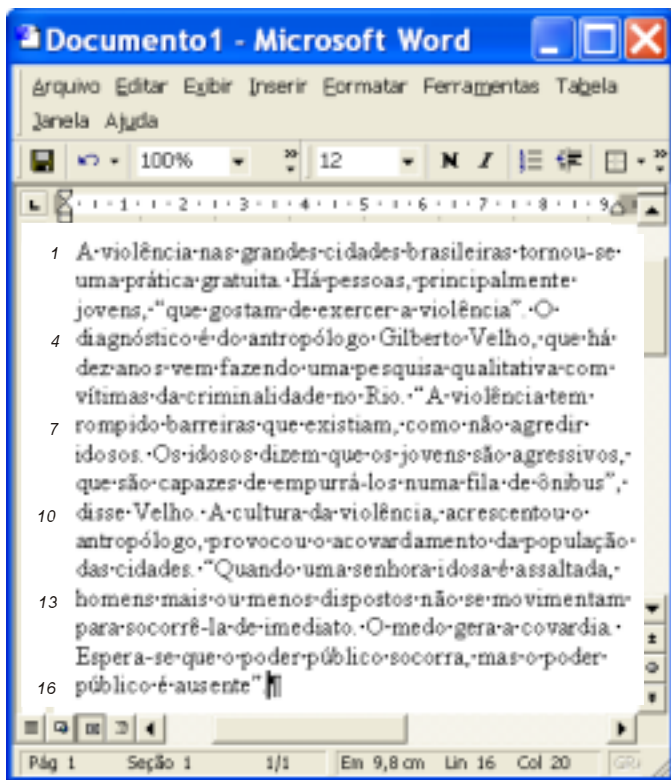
Documento1 - Microsoft Word

Arquivo Editar Exibir Inserir Formatar Ferramentas Tabela Janela Ajuda

100% 12 N I

1 A violência nas grandes cidades brasileiras tornou-se uma prática gratuita. Há pessoas, principalmente jovens, "que gostam de exercer a violência". O
4 diagnóstico é do antropólogo Gilberto Velho, que há dez anos vem fazendo uma pesquisa qualitativa com vítimas da criminalidade no Rio. "A violência tem
7 rompido barreiras que existiam, como não agredir idosos. Os idosos dizem que os jovens são agressivos, que são capazes de empurrá-los numa fila de ônibus",
10 disse Velho. A cultura da violência, acrescentou o antropólogo, provocou o acovardamento da população das cidades. "Quando uma senhora idosa é assaltada,
13 homens mais ou menos dispostos não se movimentam para socorrê-la de imediato. O medo gera a covardia. Espera-se que o poder público socorra, mas o poder
16 público é ausente".

Pág 1 Seção 1 1/1 Em 9,8 cm Lin 16 Col 20 GRA